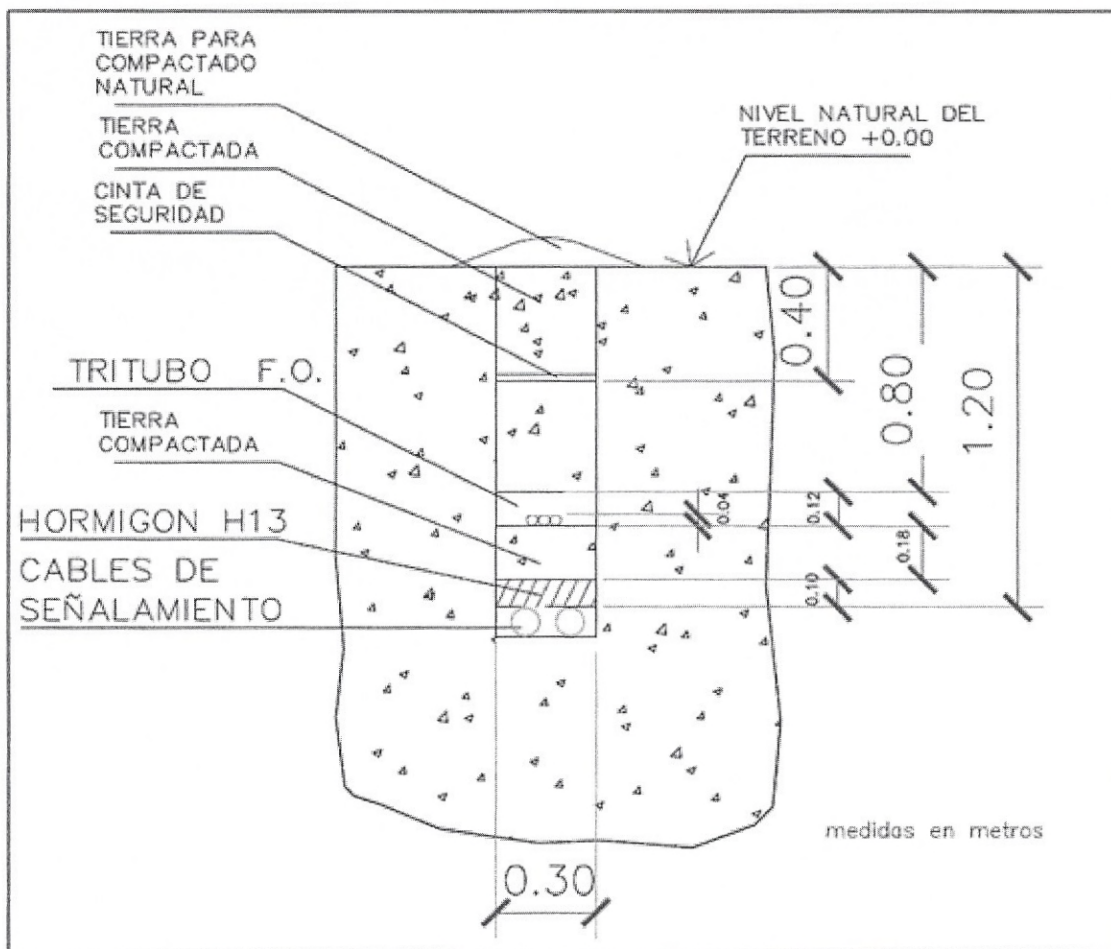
TIERRA PARA COMPACTADO NATURAL

TIERRA COMPACTADA

CINTA DE SEGURIDAD

NIVEL NATURAL DEL TERRENO +0.00

TRITUBO F.O.

TIERRA COMPACTADA

HORMIGON H13

CABLES DE SEÑALAMIENTO

0.40

0.80

1.20

0.04

0.12

0.18

0.10

medidas en metros

0.30